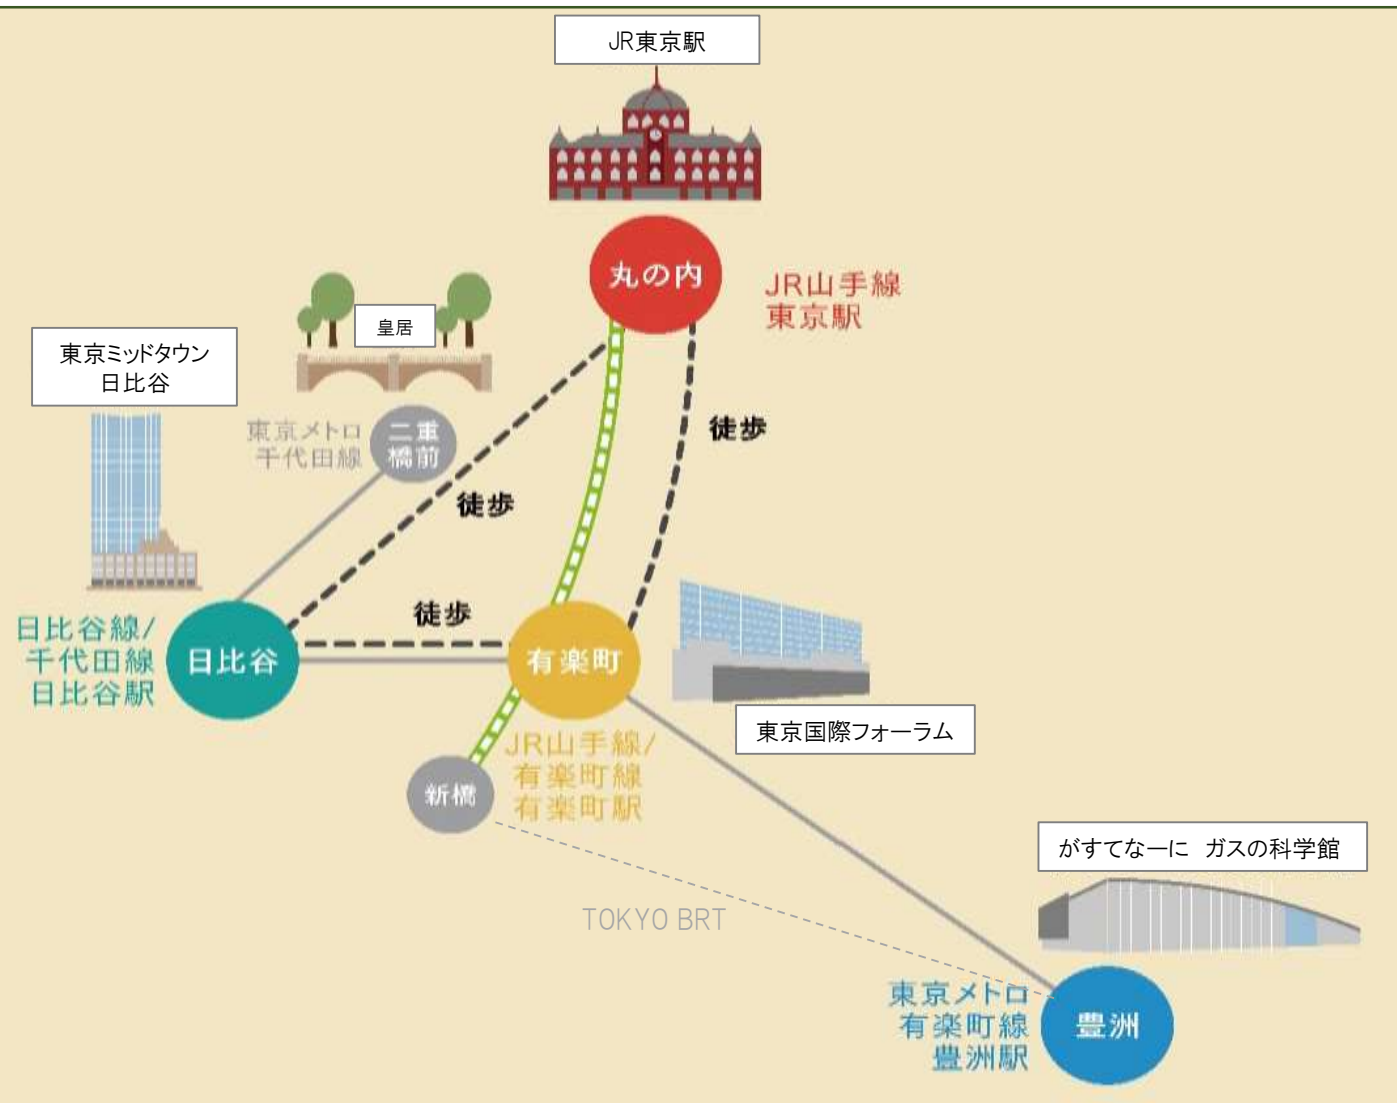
JR東京駅

丸の内

JR山手線
東京駅

皇居

東京ミッドタウン
日比谷

東京メトロ
千代田線

二重
橋前

徒歩

徒歩

徒歩

日比谷線/
千代田線
日比谷駅

日比谷

有楽町

東京国際フォーラム

JR山手線/
有楽町線
有楽町駅

新橋

がすてなーに ガスの科学館

TOKYO BRT

東京メトロ
有楽町線
豊洲駅

豊洲